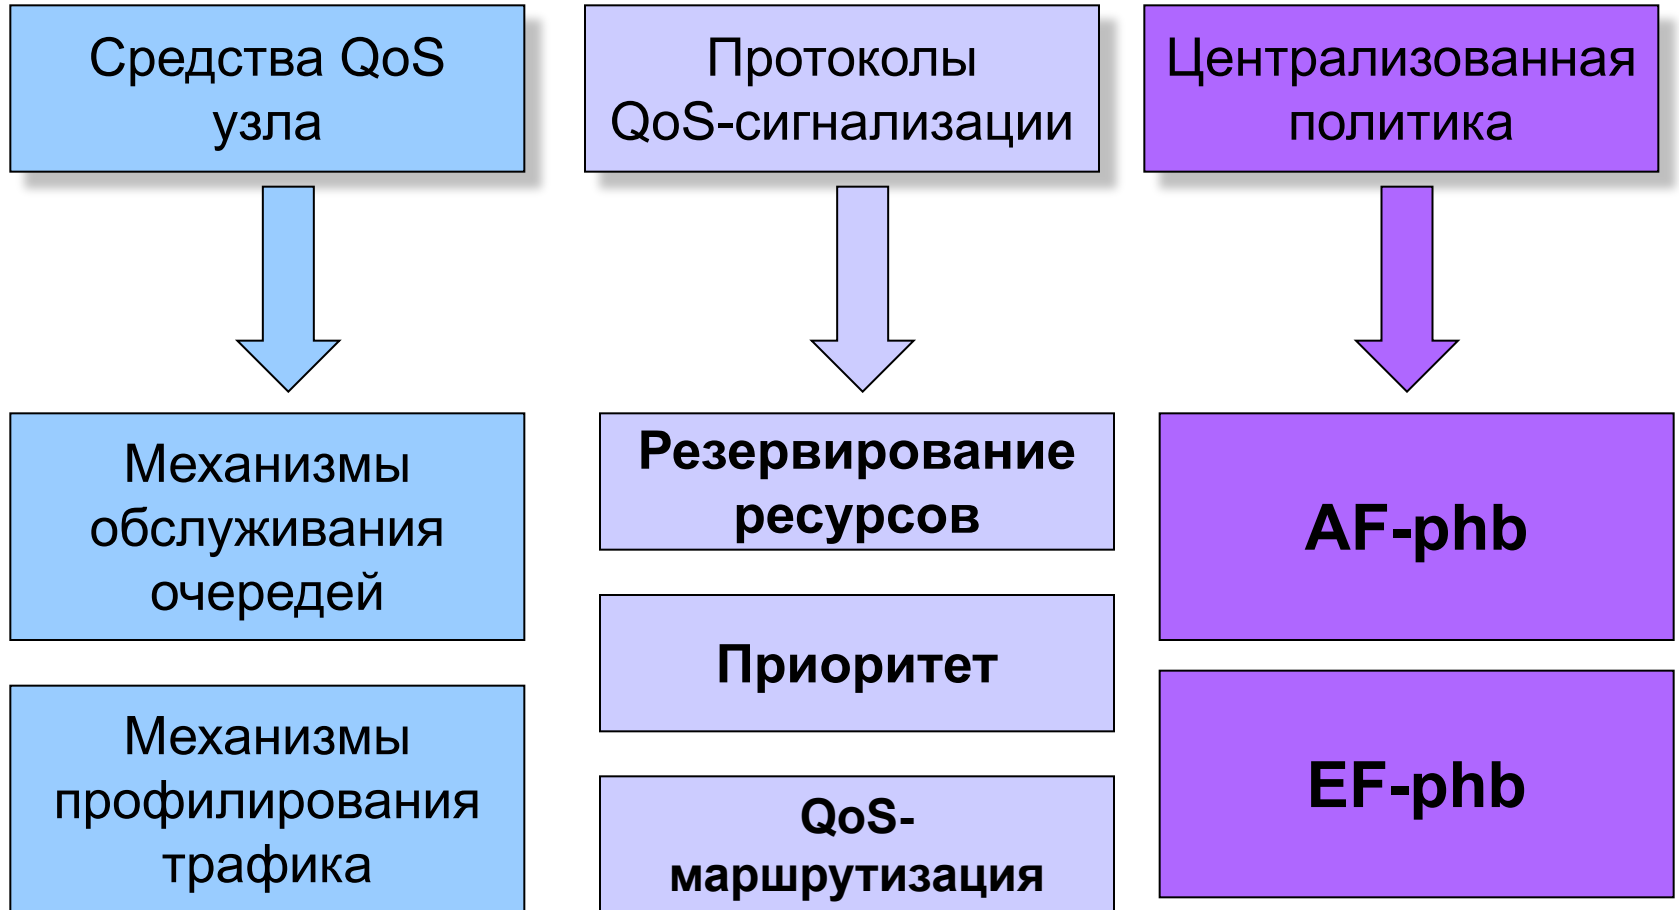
Средства QoS узла

Протоколы QoS-сигнализации

Централизованная политика

Механизмы обслуживания очередей

Механизмы профилирования трафика

Резервирование ресурсов

Приоритет

QoS-маршрутизация

AF-phb

EF-phb